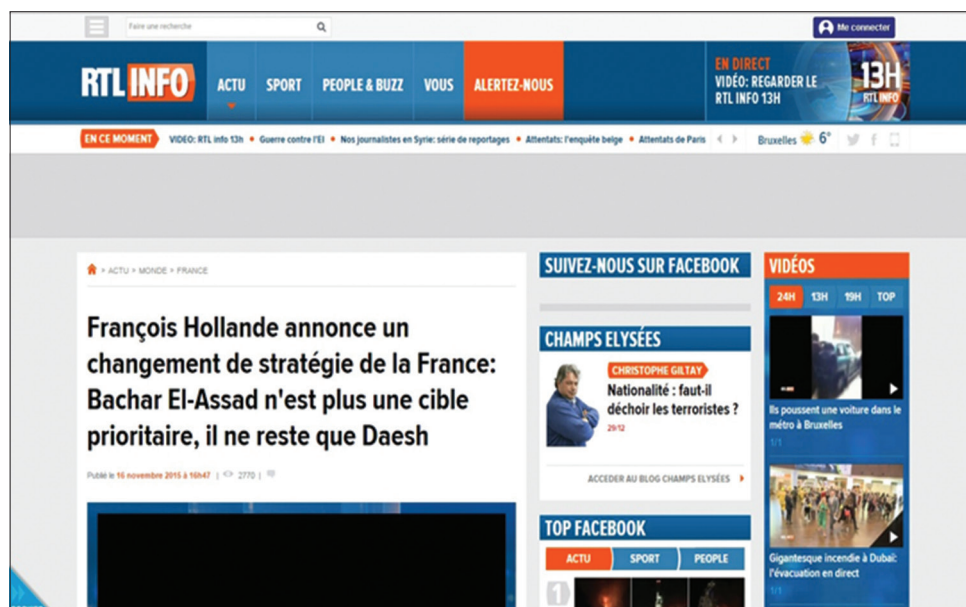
Faire une recherche

Me connecter

RTL INFO

ACTU SPORT PEOPLE & BUZZ VOUS ALERTEZ-NOUS

EN DIRECT
VIDÉO: REGARDER LE RTL INFO 13H

13H RTL INFO

EN CE MOMENT VIDEO: RTL info 13h • Guerre contre l'EI • Nos journalistes en Syrie: série de reportages • Attentats: l'enquête belge • Attentats de Paris

Bruxelles 6°

> ACTU > MONDE > FRANCE

François Hollande annonce un changement de stratégie de la France: Bachar El-Assad n'est plus une cible prioritaire, il ne reste que Daesh

Publié le 16 novembre 2015 à 16h47 | 2770 |

SUIVEZ-NOUS SUR FACEBOOK

CHAMPS ELYSÉES

CHRISTOPHE GILTAY
Nationalité : faut-il déchoir les terroristes ?
29/12

ACCEDER AU BLOG CHAMPS ELYSÉES

TOP FACEBOOK

ACTU SPORT PEOPLE

1

VIDÉOS

24H 13H 19H TOP

Ils poussent une voiture dans le métro à Bruxelles
1/1

Gigantesque incendie à Dubaï: l'évacuation en direct
1/1